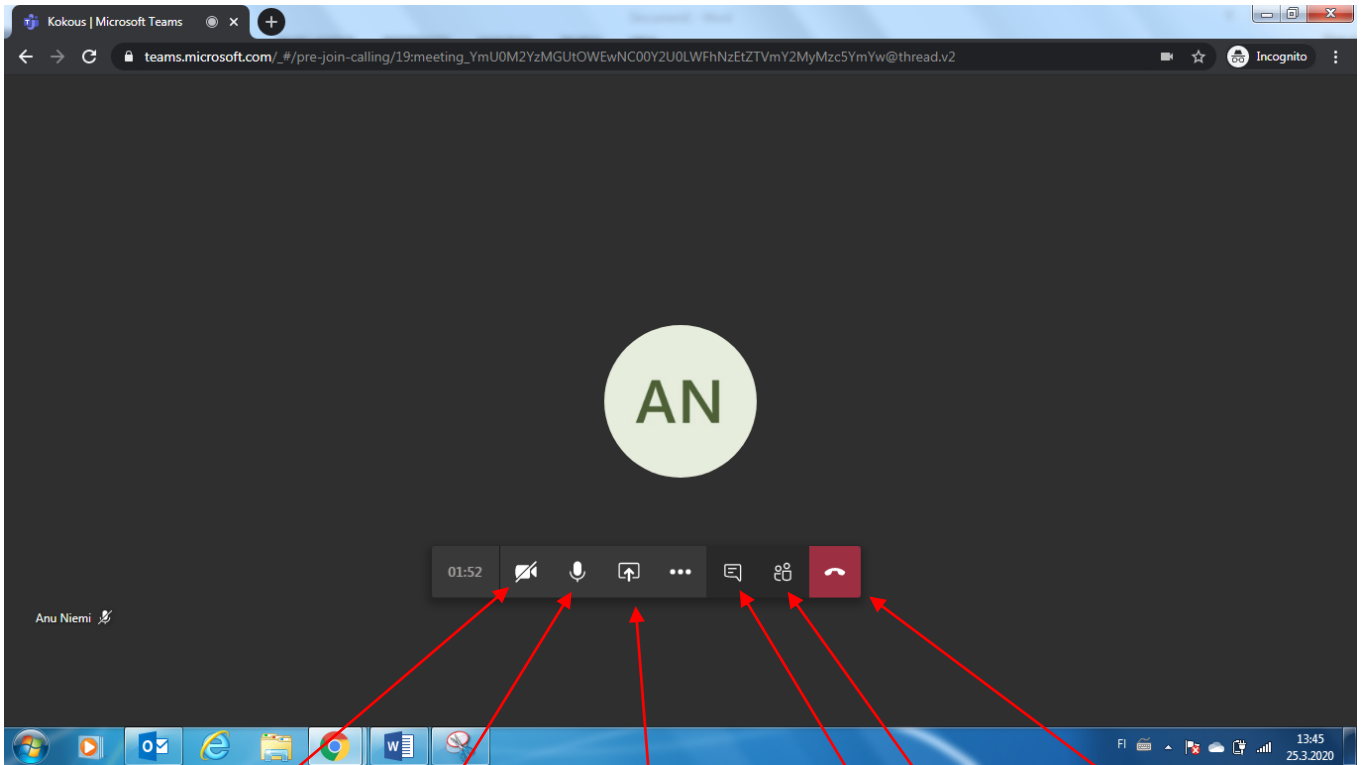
Kokous | Microsoft Teams

Document1 - Word

teams.microsoft.com/_#/pre-join-calling/19:meeting_YmU0M2YzMGUtOWEwNC00Y2U0LWFhNzEtZTVmY2MyMzc5YmYw@thread.v2

Incognito

AN

01:52

Anu Niemi

FI

13:45
25.3.2020